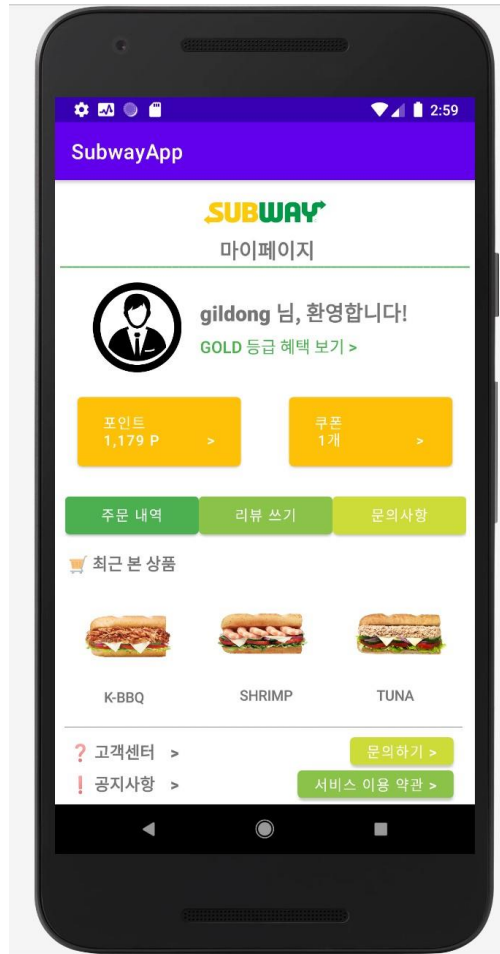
2:59

SubwayApp

SUBWAY

마이페이지

gildong 님, 환영합니다!

GOLD 등급 혜택 보기 >

포인트
1,179 P >

쿠폰
1개 >

주문 내역

리뷰 쓰기

문의사항

최근 본 상품

K-BBQ

SHRIMP

TUNA

❓ 고객센터 >

문의하기 >

❗ 공지사항 >

서비스 이용 약관 >